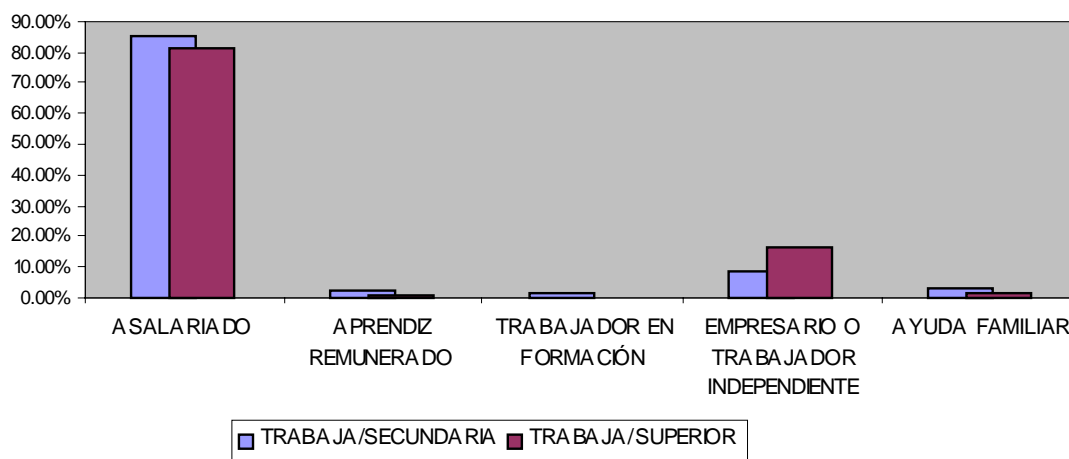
90.00%
80.00%
70.00%
60.00%
50.00%
40.00%
30.00%
20.00%
10.00%
0.00%

ASALARIADO
APRENDIZ REMUNERADO
TRABAJADOR EN FORMACIÓN
EMPRESARIO O TRABAJADOR INDEPENDIENTE
AYUDA FAMILIAR

TRABAJA/SECUNDARIA
TRABAJA/SUPERIOR